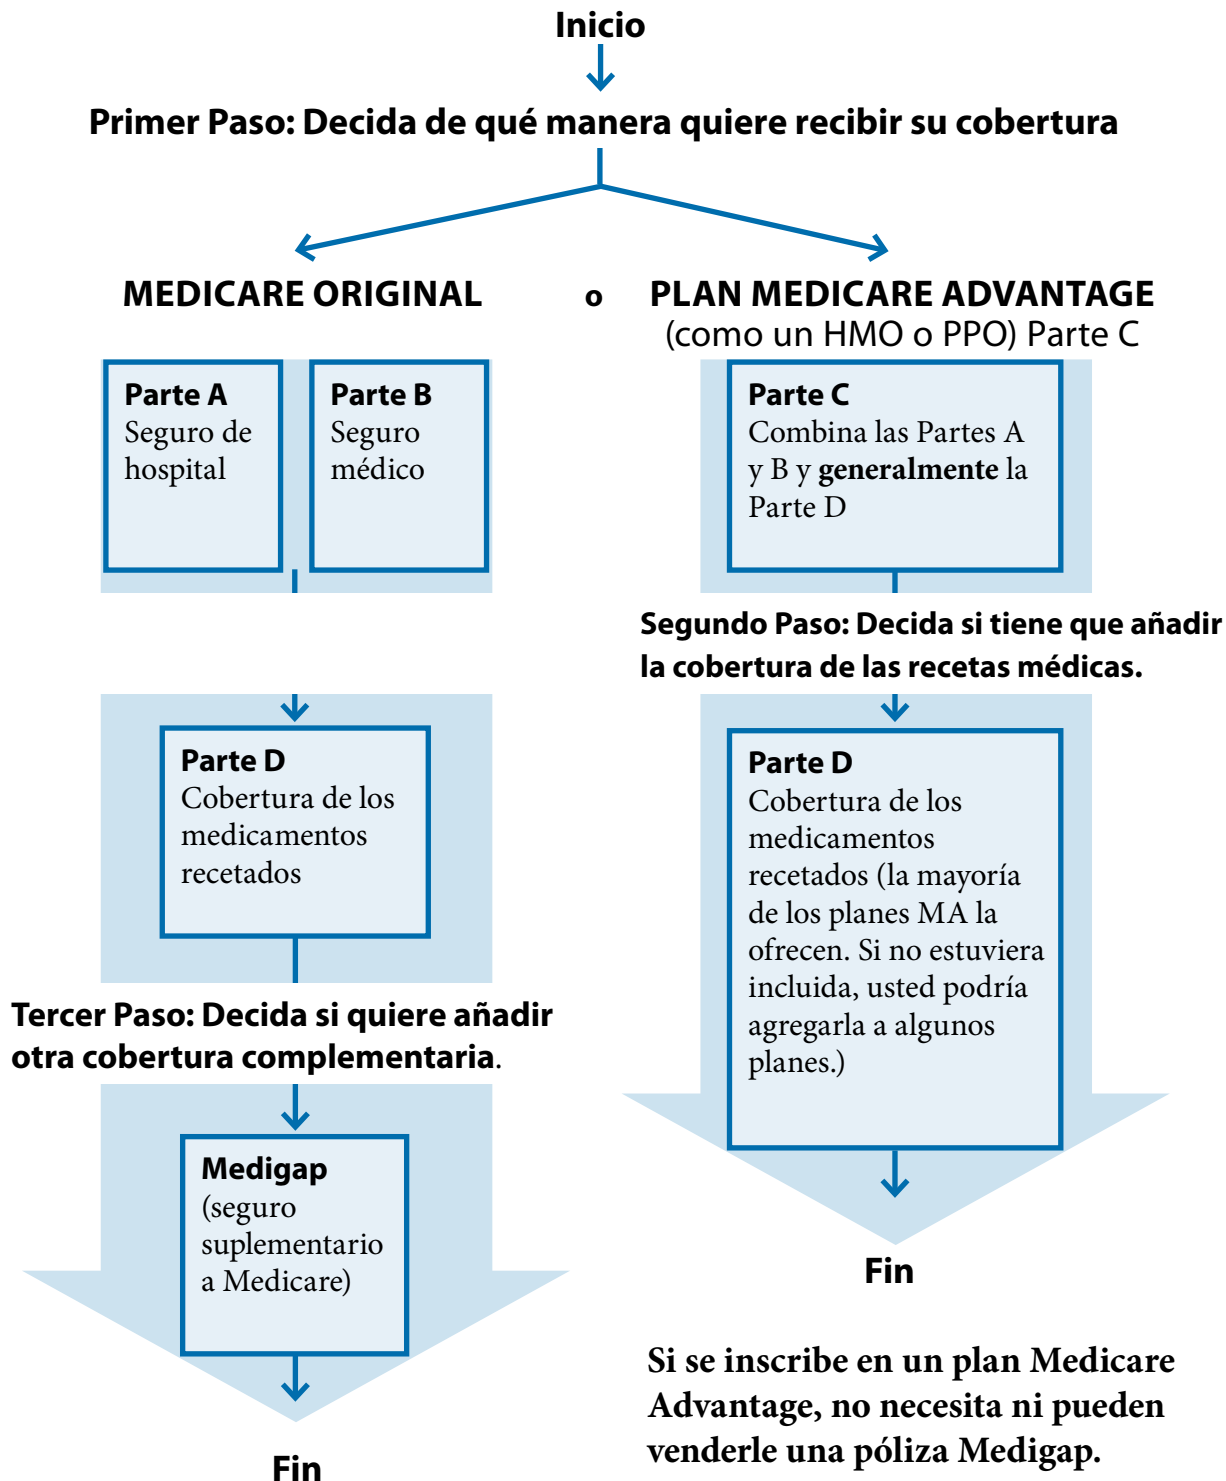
Inicio

Primer Paso: Decida de qué manera quiere recibir su cobertura

MEDICARE ORIGINAL

o

PLAN MEDICARE ADVANTAGE
(como un HMO o PPO) Parte C

Parte A
Seguro de hospital

Parte B
Seguro médico

Parte C
Combina las Partes A y B y generalmente la Parte D

Segundo Paso: Decida si tiene que añadir la cobertura de las recetas médicas.

Parte D
Cobertura de los medicamentos recetados

Parte D
Cobertura de los medicamentos recetados (la mayoría de los planes MA la ofrecen. Si no estuviera incluida, usted podría agregarla a algunos planes.)

Tercer Paso: Decida si quiere añadir otra cobertura complementaria.

Medigap
(seguro suplementario a Medicare)

Fin

Fin

Si se inscribe en un plan Medicare Advantage, no necesita ni pueden venderle una póliza Medigap.